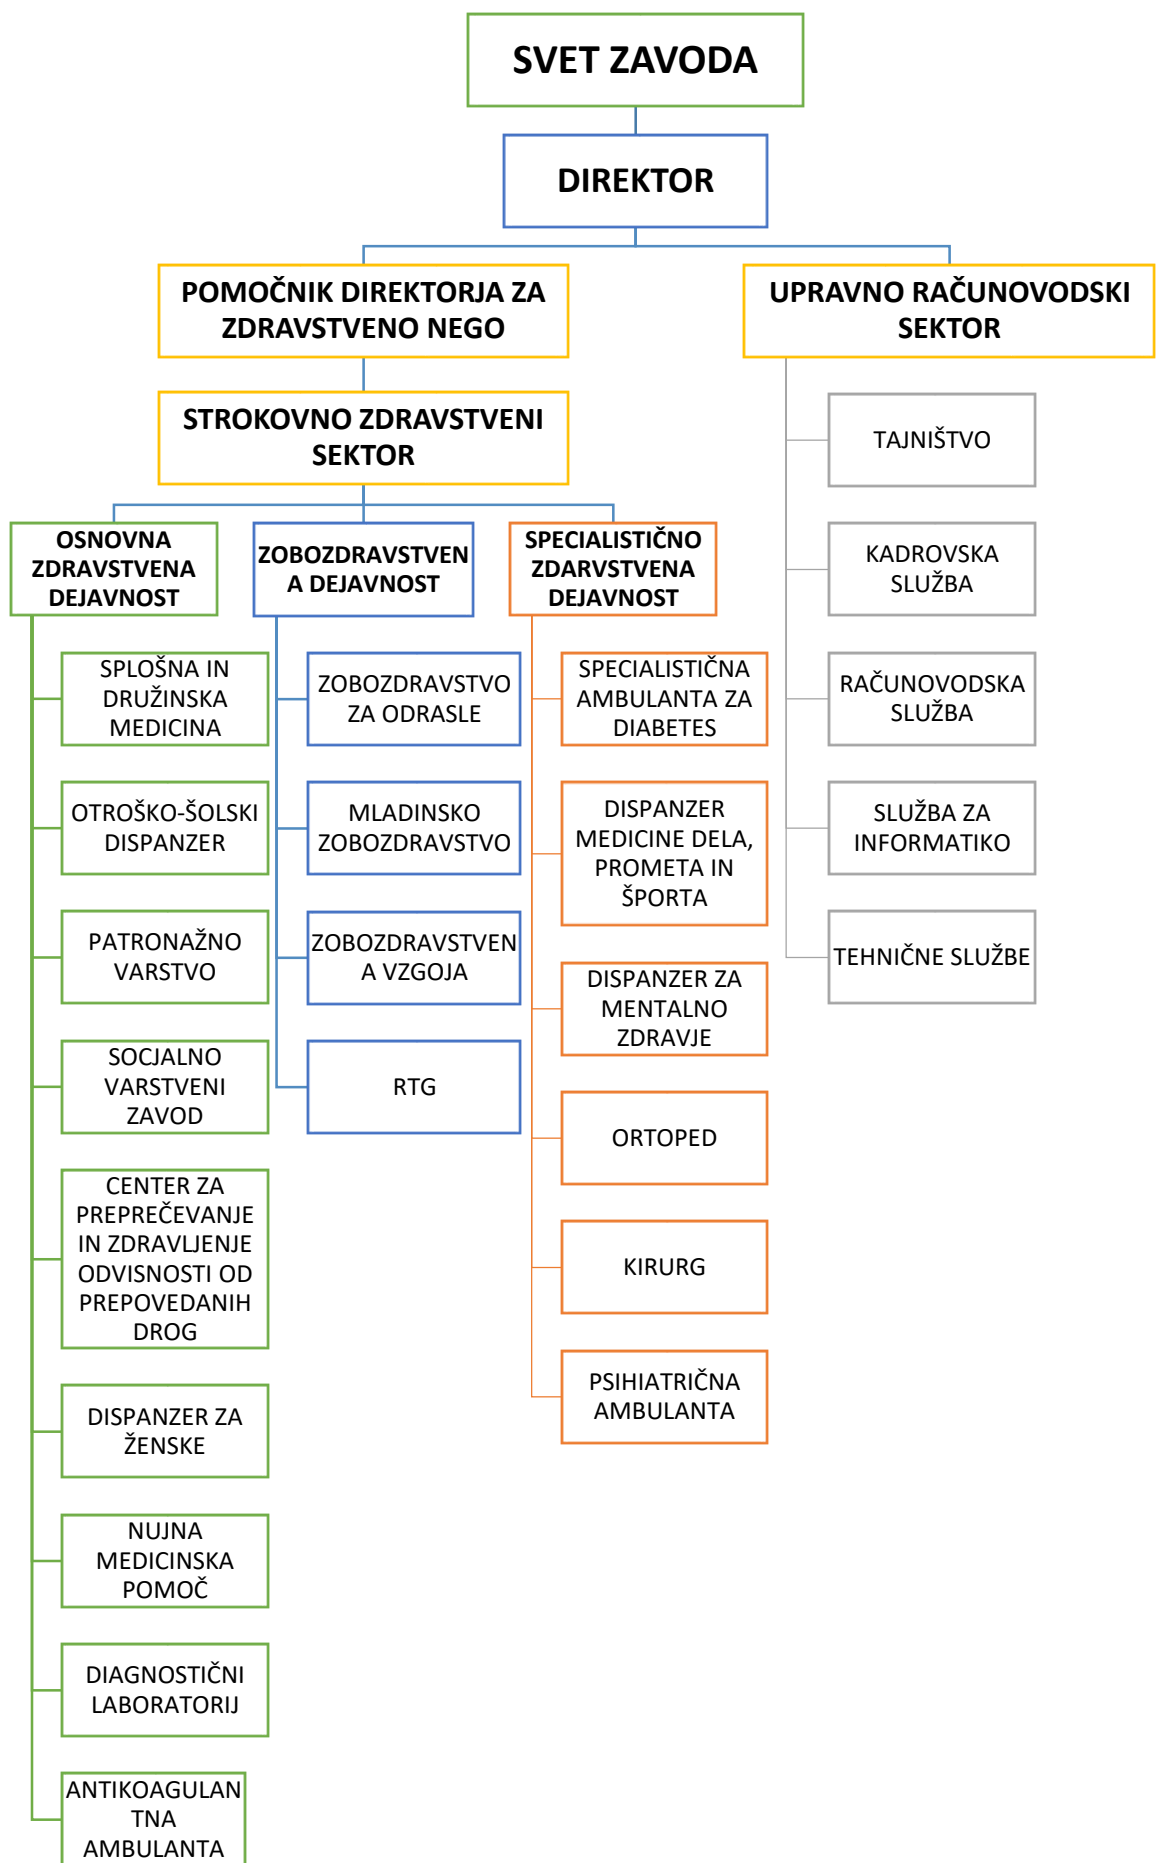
SVET ZAVODA

DIREKTOR

POMOČNIK DIREKTORJA ZA ZDRAVSTVENO NEGO

UPRAVNO RAČUNOVODSKI SEKTOR

STROKOVNO ZDRAVSTVENI SEKTOR

OSNOVNA ZDRAVSTVENA DEJAVNOST

SPLOŠNA IN DRUŽINSKA MEDICINA

OTROŠKO-ŠOLSKI DISPANZER

PATRONAŽNO VARSTVO

SOCJALNO VARSTVENI ZAVOD

CENTER ZA PREPREČEVANJE IN ZDRAVLJENJE ODVISNOSTI OD PREPOVEDANIH DROG

DISPANZER ZA ŽENSKE

NUJNA MEDICINSKA POMOČ

DIAGNOSTIČNI LABORATORIJ

ANTIKOAGULAN TNA AMBULANTA

ZOBOZDRAVSTVEN A DEJAVNOST

ZOBOZDRAVSTVO ZA ODRASLE

MLADINSKO ZOBOZDRAVSTVO

ZOBOZDRAVSTVEN A VZGOJA

RTG

SPECIALISTIČNO ZDARVSTVENA DEJAVNOST

SPECIALISTIČNA AMBULANTA ZA DIABETES

DISPANZER MEDICINE DELA, PROMETA IN ŠPORTA

DISPANZER ZA MENTALNO ZDRAVJE

ORTOPED

KIRURG

PSIHIATRIČNA AMBULANTA

TAJNIŠTVO

KADROVSKA SLUŽBA

RAČUNOVODSKA SLUŽBA

SLUŽBA ZA INFORMATIKO

TEHNIČNE SLUŽBE